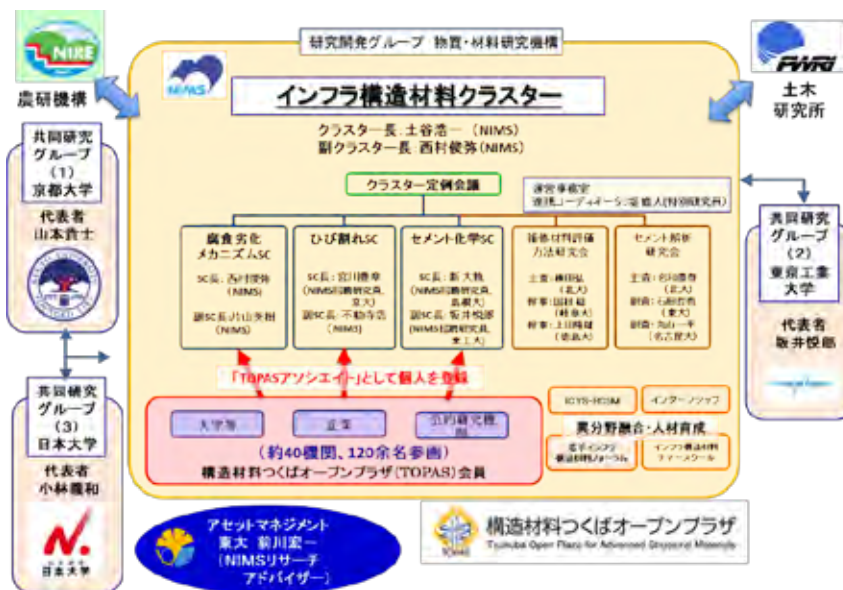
NIRE

農研機構

研究開発グループ　物質・材料研究機構

NIMS

インフラ構造材料クラスター

クラスター長　土谷浩一（NIMS）
副クラスター長　西村俊弥（NIMS）

PWRI

土木研究所

共同研究グループ（1）京都大学

代表者 山本貴士

クラスター定例会議

運営事務室
連携コーディネーター：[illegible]

腐食劣化メカニズムSC

SC長：西村俊弥（NIMS）

副SC長：片山英樹（NIMS）

ひび割れSC

SC長：宮川豊章（NIMS特別研究員、京大）

副SC長：不動寺浩（NIMS）

セメント化学SC

SC長：新 大軌（NIMS特別研究員、島根大）

副SC長：坂井悦郎（NIMS特別研究員、東工大）

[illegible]方法研究会

主査：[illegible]（北大）
幹事：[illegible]（岐阜大）
幹事：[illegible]（徳島大）

セメント解析研究会

主査：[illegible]（北大）
副査：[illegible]（東大）
副査：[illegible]（名古屋大）

共同研究グループ（2）東京工業大学

代表者 坂井悦郎

「TOPASアソシエイト」として個人を登録

共同研究グループ（3）日本大学

代表者 小林義和

日本大学

大学等

企業

公的研究機関

（約40機関、120余名参画）

構造材料つくばオープンプラザ（TOPAS）会員

ICYS-IRSIM

インターンシップ

異分野融合・人材育成

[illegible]

インフラ構造材料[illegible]スクール

アセットマネジメント
東大　前川宏一
（NIMSリサーチアドバイザー）

構造材料つくばオープンプラザ

TOPAS

Tsukuba Open Plaza for Advanced Structural Materials